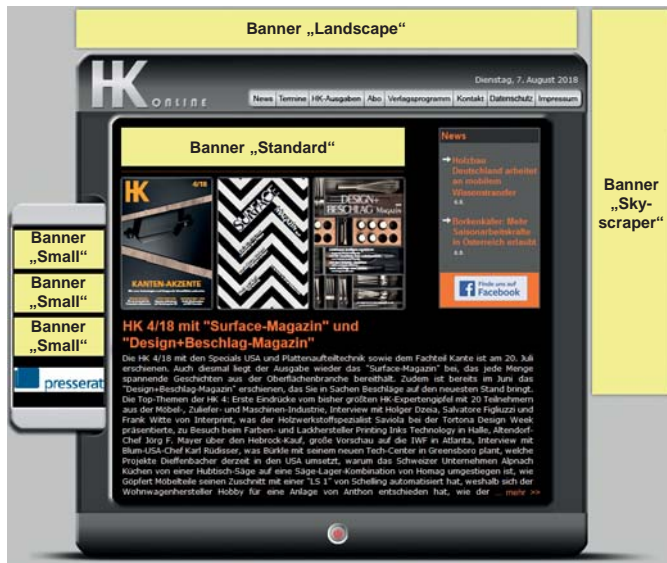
Banner „Landscape“

HK ONLINE

Dienstag, 7. August 2018

News | Termine | HK-Ausgaben | Abo | Verlagsprogramm | Kontakt | Datenschutz | Impressum

Banner „Standard“

HK 4/18

KANTEN-AKZENTE

SURFACE

DESIGN+BESCHLAG Magazin

News

Holzbau Deutschland arbeitet an mobilem Wissenstransfer

Borkenkäfer: Mehr Saisonarbeitskräfte in Österreich erlaubt

Finde uns auf Facebook

HK 4/18 mit "Surface-Magazin" und "Design+Beschlag-Magazin"

Die HK 4/18 mit den Specials USA und Plattenaufteiltechnik sowie dem Fachteil Kante ist am 20. Juli erschienen. Auch diesmal liegt der Ausgabe wieder das "Surface-Magazin" bei, das jede Menge spannende Geschichten aus der Oberflächenbranche bereithält. Zudem ist bereits im Juni das "Design+Beschlag-Magazin" erschienen, das Sie in Sachen Beschläge auf den neuesten Stand bringt. Die Top-Themen der HK 4: Erste Eindrücke vom bisher größten HK-Expertengipfel mit 20 Teilnehmern aus der Möbel-, Zuliefer- und Maschinen-Industrie, Interview mit Holger Dzeia, Salvatore Figliuzzi und Frank Witte von Interprint, was der Holzwerkstoffspezialist Saviola bei der Tortona Design Week präsentierte, zu Besuch beim Farben- und Lackhersteller Printing Inks Technology in Halle, Altendorf-Chef Jörg F. Mayer über den Hebrock-Kauf, große Vorschau auf die IWF in Atlanta, Interview mit Blum-USA-Chef Karl Rüdisser, was Bürkle mit seinem neuen Tech-Center in Greensboro plant, welche Projekte Oeffenbacher derzeit in den USA umsetzt, warum das Schweizer Unternehmen Alpnach Küchen von einer Hubtisch-Säge auf eine Säge-Lager-Kombination von Homag umgestiegen ist, wie Göpfert Möbelteile seinen Zuschnitt mit einer "LS 1" von Schelling automatisiert hat, weshalb sich der Wohnwagenhersteller Hobby für eine Anlage von Anthon entschieden hat, wie der ... mehr >>

Banner „Sky-scraper“

Banner „Small“

Banner „Small“

Banner „Small“

presserat